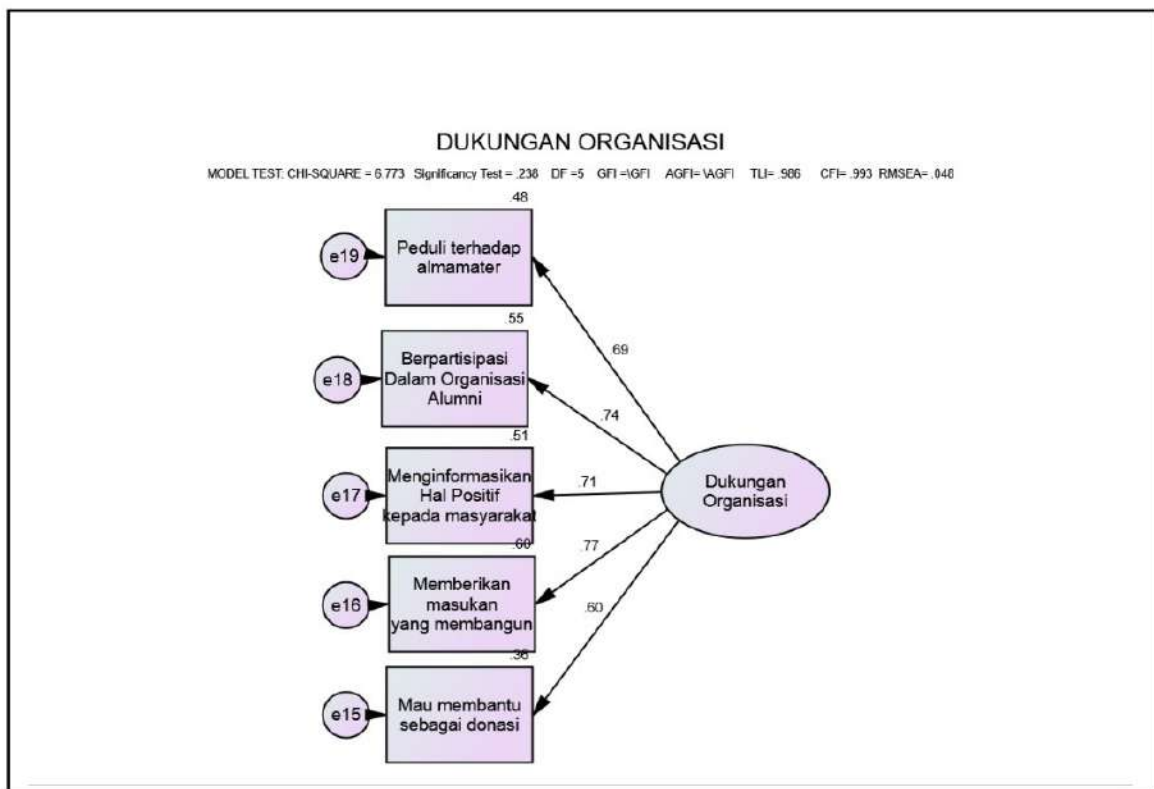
DUKUNGAN ORGANISASI

MODEL TEST: CHI-SQUARE = 6.773 Significancy Test = .238 DF =5 GFI =\GFI AGFI= \AGFI TLI= .986 CFI= .993 RMSEA= .048

.48

e19

Peduli terhadap almamater

.55

e18

Berpartisipasi Dalam Organisasi Alumni

.51

e17

Menginformasikan Hal Positif kepada masyarakat

.60

e16

Memberikan masukan yang membangun

.36

e15

Mau membantu sebagai donasi

.69

.74

.71

.77

.60

Dukungan Organisasi